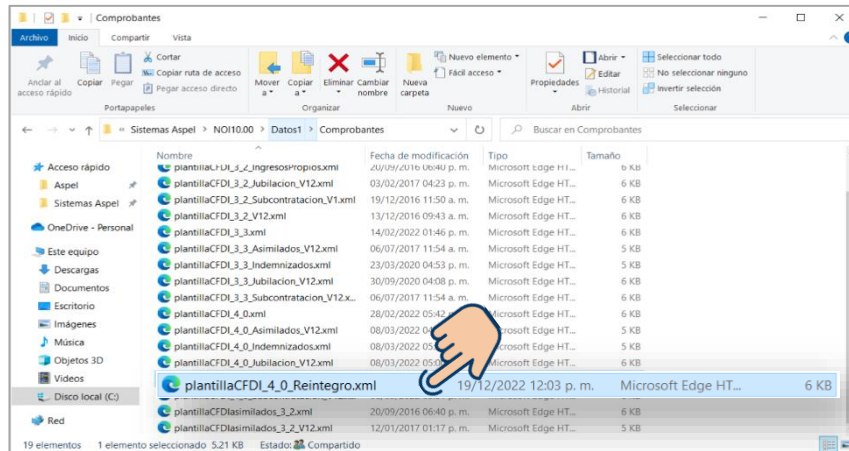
Comprobantes

Archivo | Inicio | Compartir | Vista

Anclar al acceso rápido | Copiar | Pegar | Cortar | Copiar ruta de acceso | Pegar acceso directo
Portapapeles

Mover a | Copiar a | Eliminar | Cambiar nombre
Organizar

Nueva carpeta | Nuevo elemento | Fácil acceso
Nuevo

Propiedades | Abrir | Editar | Historial
Abrir

Seleccionar todo | No seleccionar ninguno | Invertir selección
Seleccionar

« Sistemas Aspel > NOI10.00 > Datos1 > Comprobantes

Buscar en Comprobantes

Acceso rápido
Aspel
Sistemas Aspel
OneDrive - Personal
Este equipo
Descargas
Documentos
Escritorio
Imágenes
Música
Objetos 3D
Videos
Disco local (C:)
Red

| Nombre | Fecha de modificación | Tipo | Tamaño |
|---|---|---|---|
| plantillaCFDI_3_2_IngresosPropios.xml | 20/09/2016 06:40 p. m. | Microsoft Edge HT... | 6 KB |
| plantillaCFDI_3_2_Jubilacion_V12.xml | 03/02/2017 04:23 p. m. | Microsoft Edge HT... | 6 KB |
| plantillaCFDI_3_2_Subcontratacion_V1.xml | 19/12/2016 11:50 a. m. | Microsoft Edge HT... | 6 KB |
| plantillaCFDI_3_2_V12.xml | 13/12/2016 09:43 a. m. | Microsoft Edge HT... | 6 KB |
| plantillaCFDI_3_3.xml | 14/02/2022 01:46 p. m. | Microsoft Edge HT... | 6 KB |
| plantillaCFDI_3_3_Asimilados_V12.xml | 06/07/2017 11:54 a. m. | Microsoft Edge HT... | 5 KB |
| plantillaCFDI_3_3_Indemnizados.xml | 23/03/2020 04:53 p. m. | Microsoft Edge HT... | 5 KB |
| plantillaCFDI_3_3_Jubilacion_V12.xml | 30/09/2020 04:08 p. m. | Microsoft Edge HT... | 6 KB |
| plantillaCFDI_3_3_Subcontratacion_V12.x... | 06/07/2017 11:54 a. m. | Microsoft Edge HT... | 6 KB |
| plantillaCFDI_4_0.xml | 28/02/2022 05:4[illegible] | Microsoft Edge HT... | 6 KB |
| plantillaCFDI_4_0_Asimilados_V12.xml | 08/03/2022 0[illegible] | Microsoft Edge HT... | 5 KB |
| plantillaCFDI_4_0_Indemnizados.xml | 08/03/2022 0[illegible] | Microsoft Edge HT... | 5 KB |
| plantillaCFDI_4_0_Jubilacion_V12.xml | 08/03/2022 05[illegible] | Microsoft Edge HT... | 6 KB |
| plantillaCFDI_4_0_Reintegro.xml | 19/12/2022 12:03 p. m. | Microsoft Edge HT... | 6 KB |
| plantillaCFDIasimilados_3_2.xml | 20/09/2016 06:40 p. m. | Microsoft Edge HT... | 6 KB |
| plantillaCFDIasimilados_3_2_V12.xml | 12/01/2017 01:17 p. m. | Microsoft Edge HT... | 6 KB |

19 elementos | 1 elemento seleccionado 5.21 KB | Estado: Compartido